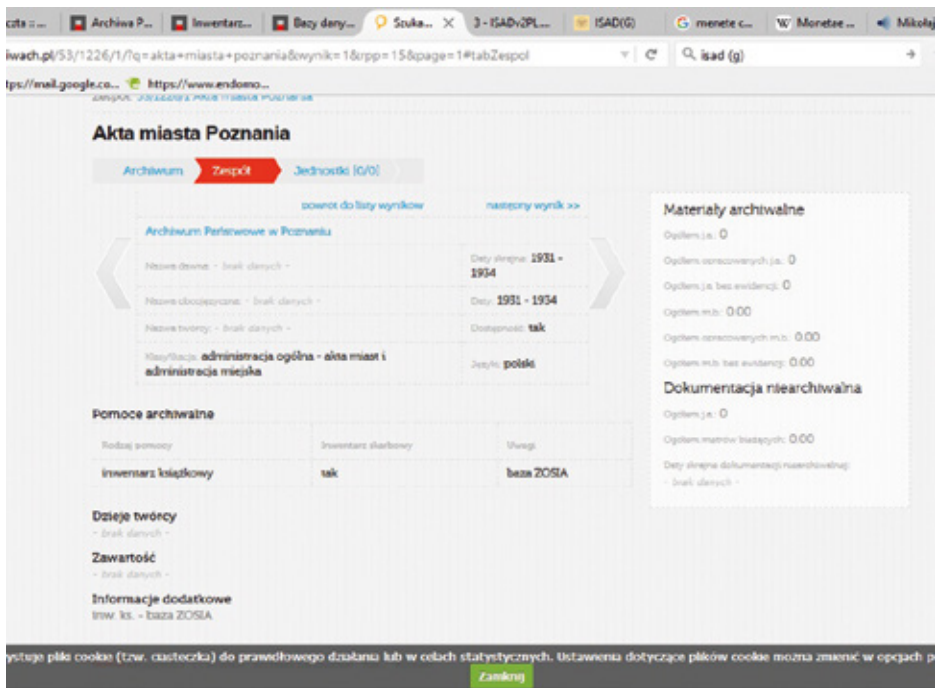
czta :... | Archiwa P... | Inwentarz... | Bazy dany... | Szuka... × | 3 - ISADv2PL... | ISAD(G) | menete c... | Monetae ... | Mikołaj

iwach.pl/53/1226/1/?q=akta+miasta+poznania&wynik=1&rpp=15&page=1#tabZespol

isad (g)

tps://mail.google.co... https://www.endomo...

Zespół: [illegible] Akta Miasta Poznania

Akta miasta Poznania

Archiwum | Zespół | Jednostki (0/0)

powrót do listy wyników | następny wynik >>

Archiwum Państwowe w Poznaniu

| | |
|---|---|
| Nazwa dawna: - brak danych - | Daty skrajne: 1931 - 1934 |
| Nazwa obocjęzyczna: - brak danych - | Daty: 1931 - 1934 |
| Nazwa twórcy: - brak danych - | Dostępność: tak |
| Klasyfikacja: administracja ogólna - akta miast i administracja miejska | Języki: polski |

Materiały archiwalne

Ogółem j.a.: 0

Ogółem opracowanych j.a.: 0

Ogółem j.a. bez ewidencji: 0

Ogółem m.b.: 0.00

Ogółem opracowanych m.b.: 0.00

Ogółem m.b. bez ewidencji: 0.00

Dokumentacja nieachiwalna

Ogółem j.a.: 0

Ogółem metrów bieżących: 0.00

Daty skrajne dokumentacji nearchiwalnej:
- brak danych -

Pomoce archiwalne

| Rodzaj pomocy | Inwentarz skarbowy | Uwagi |
|---|---|---|
| inwentarz książkowy | tak | baza ZOSIA |

Dzieje twórcy
- brak danych -

Zawartość
- brak danych -

Informacje dodatkowe
Inw. ks. - baza ZOSIA

ystuje pliki cookie (tzw. ciasteczka) do prawidłowego działania lub w celach statystycznych. Ustawienia dotyczące plików cookie można zmienić w opcjach p

Zamknij